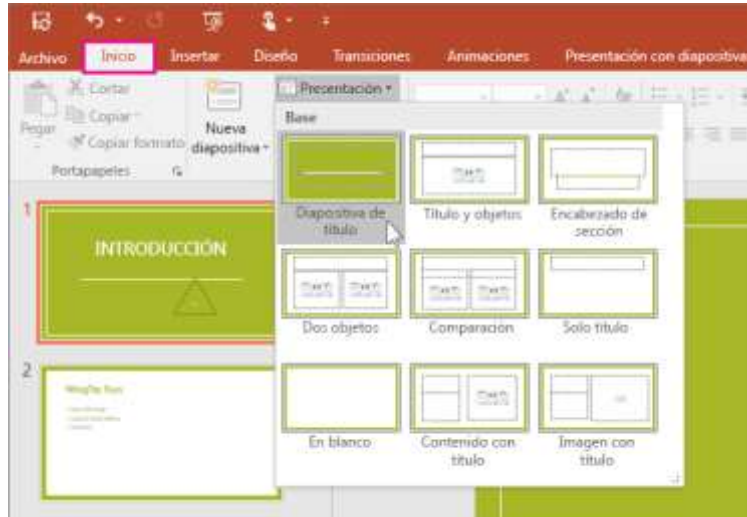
Archivo Inicio Insertar Diseño Transiciones Animaciones Presentación con diapositivas

Cortar
Copiar
Pegar
Copiar formato
Nueva diapositiva
Portapapeles

Presentación
Base

Diapositiva de título
Título y objetos
Encabezado de sección
Dos objetos
Comparación
Solo título
En blanco
Contenido con título
Imagen con título

1
INTRODUCCIÓN

2
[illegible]